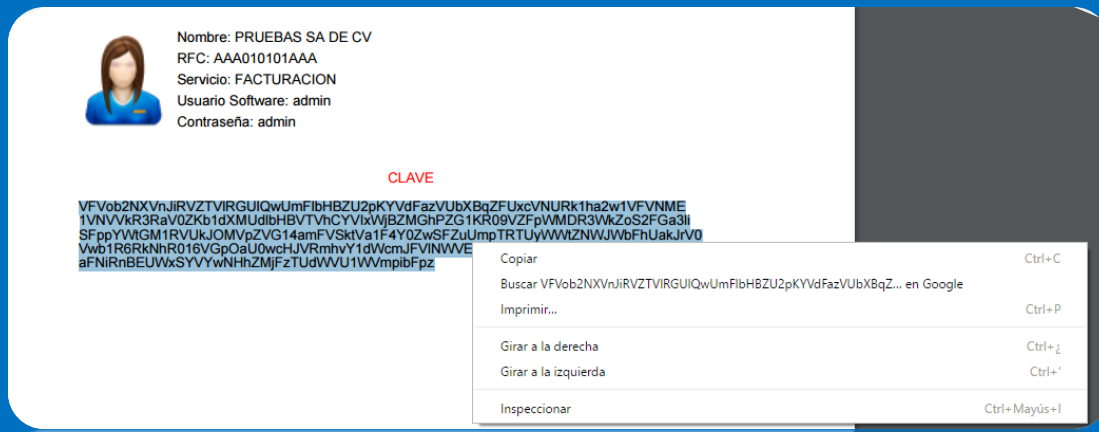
Nombre: PRUEBAS SA DE CV
RFC: AAA010101AAA
Servicio: FACTURACION
Usuario Software: admin
Contraseña: admin

CLAVE

VFVob2NXVnJiRVZTVlRGUlQwUmFlbHBZU2pKYVdFazVUbXBqZFUxcVNURk1ha2w1VFVNME1VNVVkR3RaV0ZKb1dXMUdlbHBVTVhCYVlxWjBZMGhPZG1KR09VZFpWMDR3WkZoS2FGa3liSFppYWtGM1RVUkJOMVpZVG14amFVSktVa1F4Y0ZwSFZuUmpTRTUyWWtZNWJWbFhUakJrV0Vwb1R6RkNhR016VGpOaU0wcHJVRmhvY1dWcmJFVlNWVE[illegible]aFNiRnBEUWxSYVYwNHhZMjFzTUdWVU1WVmpibFpz

Copiar	Ctrl+C
Buscar VFVob2NXVnJiRVZTVlRGUlQwUmFlbHBZU2pKYVdFazVUbXBqZ... en Google
Imprimir...	Ctrl+P
Girar a la derecha	Ctrl+¿
Girar a la izquierda	Ctrl+'
Inspeccionar	Ctrl+Mayús+I